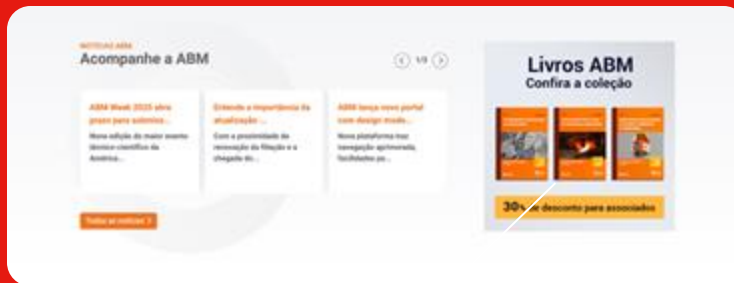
NOTÍCIAS ABM
Acompanhe a ABM

1/3

ABM Week 2025 abre prazo para submiss...
Nova edição do maior evento técnico-científico da América...

Entenda a importância da atualização...
Com a proximidade de renovação da filiação e a chegada do...

ABM lança novo portal com design mode...
Nova plataforma traz navegação aprimorada, facilidades pa...

Todas as notícias >

Livros ABM
Confira a coleção

30% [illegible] desconto para associados